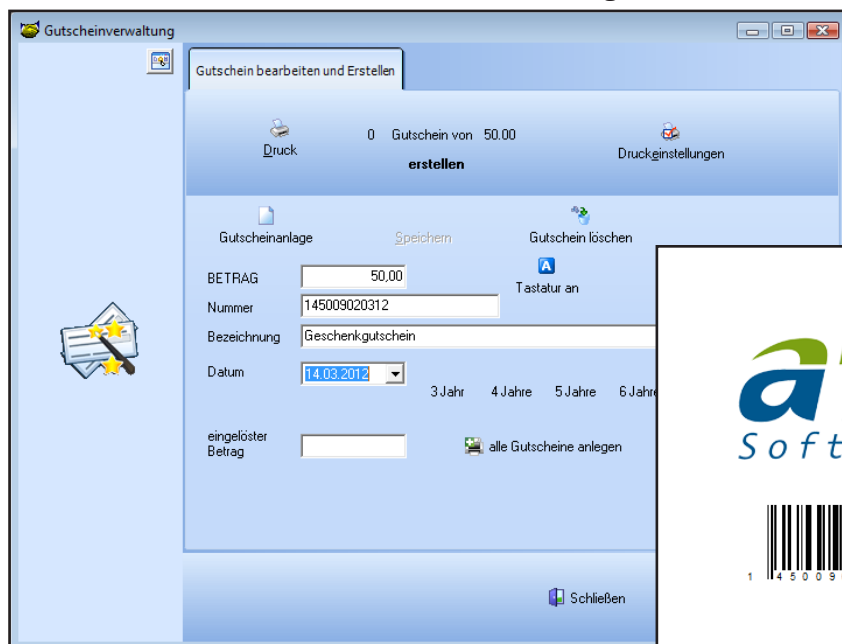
Gutscheinverwaltung

Gutschein bearbeiten und Erstellen

Druck

0 Gutschein von 50.00

erstellen

Druckeinstellungen

Gutscheinanlage

Speichern

Gutschein löschen

BETRAG 50,00

Tastatur an

Nummer 145009020312

Bezeichnung Geschenkgutschein

Datum 14.03.2012

3 Jahr 4 Jahre 5 Jahre 6 Jahre

eingelöster Betrag

alle Gutscheine anlegen

Schließen

a

Soft

1 450090